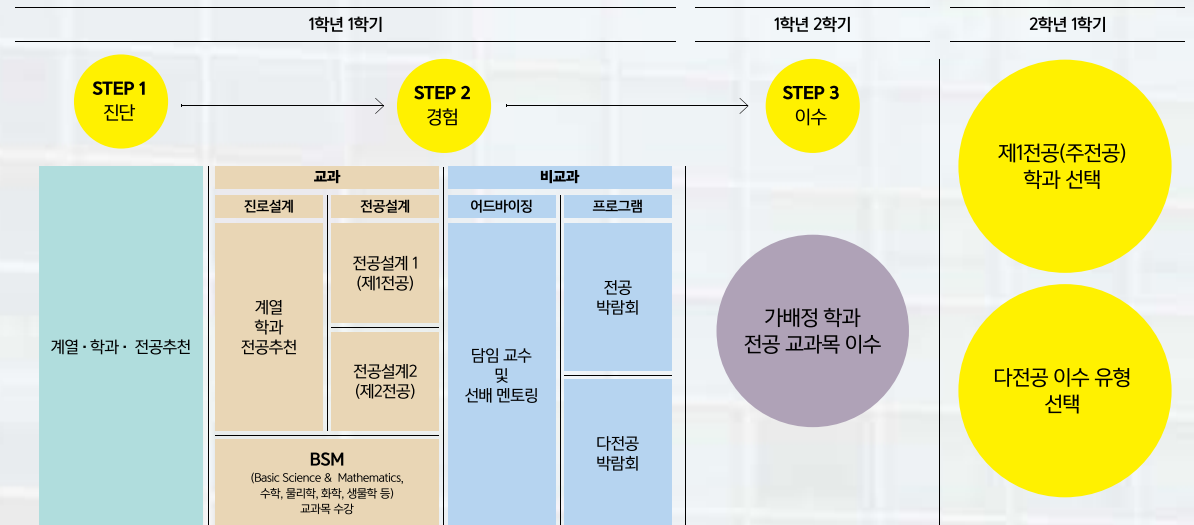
1학년 1학기

1학년 2학기

2학년 1학기

STEP 1
진단

STEP 2
경험

STEP 3
이수

계열 · 학과 · 전공추천

교과

진로설계

전공설계

계열
학과
전공추천

전공설계 1
(제1전공)

전공설계2
(제2전공)

BSM
(Basic Science & Mathematics,
수학, 물리학, 화학, 생물학 등)
교과목 수강

비교과

어드바이징

프로그램

담임 교수
및
선배 멘토링

전공
박람회

다전공
박람회

가배정 학과
전공 교과목 이수

제1전공(주전공)
학과 선택

다전공 이수 유형
선택